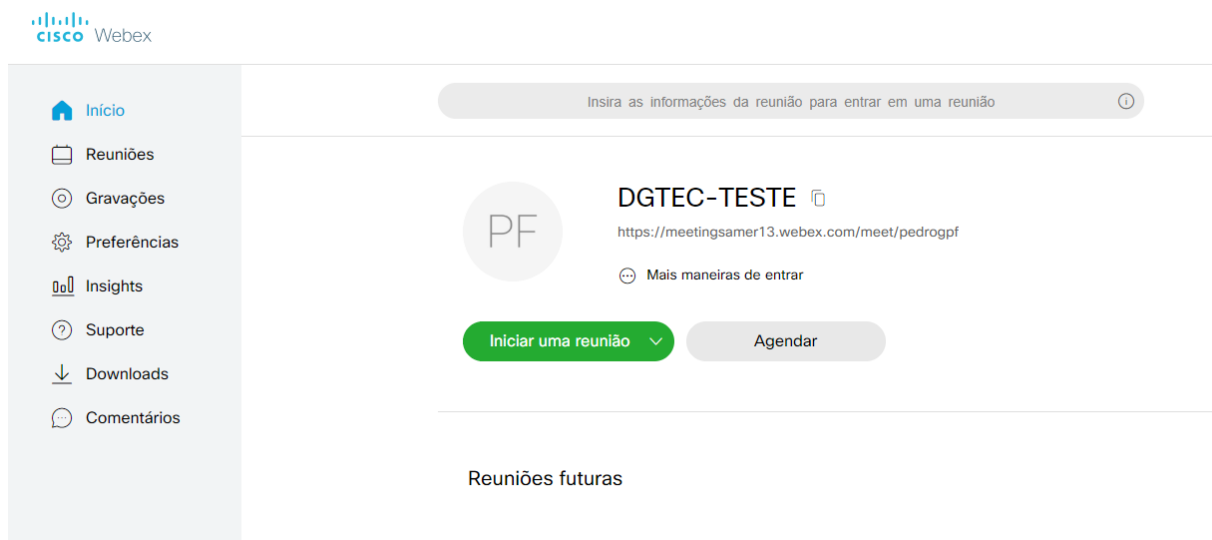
cisco Webex

Início
Reuniões
Gravações
Preferências
Insights
Suporte
Downloads
Comentários

Insira as informações da reunião para entrar em uma reunião

PF
DGTEC-TESTE
https://meetingsamer13.webex.com/meet/pedrogpf
Mais maneiras de entrar

Iniciar uma reunião
Agendar

Reuniões futuras